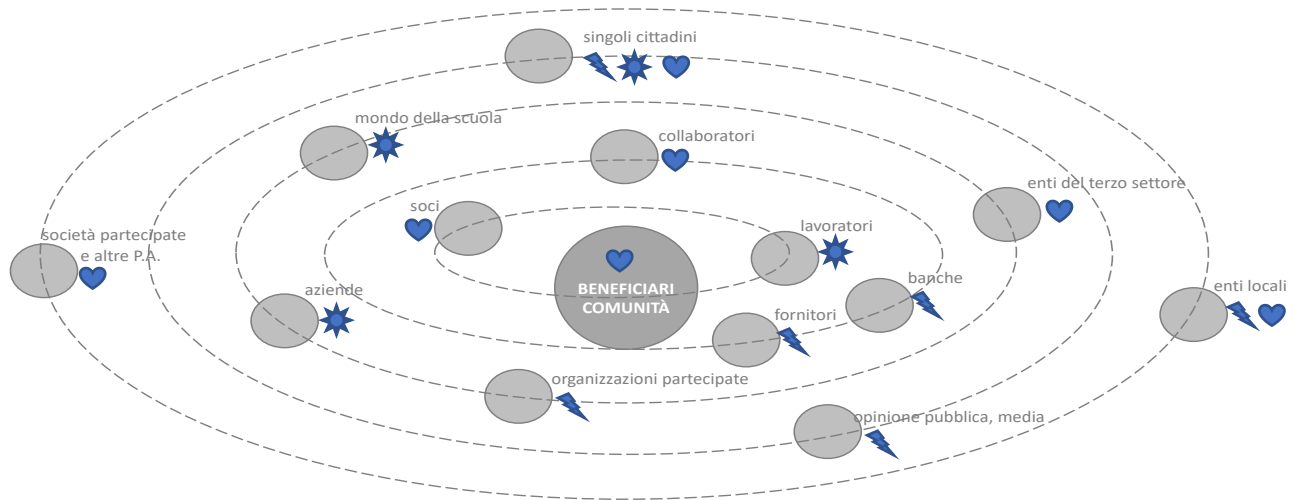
singoli cittadini

mondo della scuola

collaboratori

enti del terzo settore

soci

lavoratori

società partecipate e altre P.A.

BENEFICIARI COMUNITÀ

banche

aziende

fornitori

enti locali

organizzazioni partecipate

opinione pubblica, media